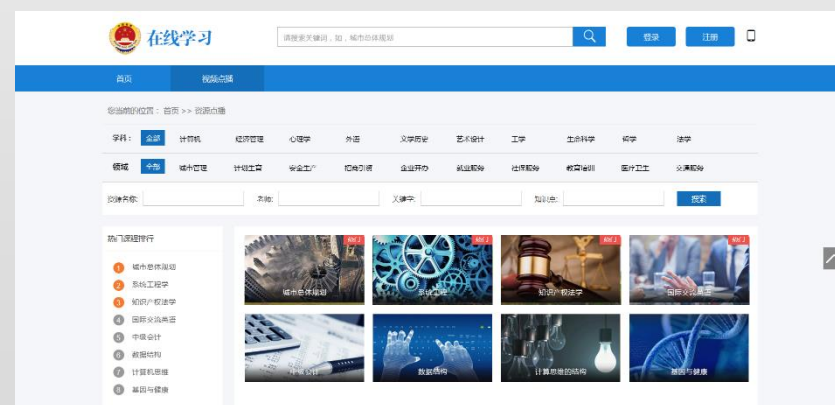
在线学习

请搜索关键词，如，城市总体规划

登录 注册

首页 视频点播

您当前的位置：首页 >> 资源点播

学科： 全部 计算机 经济管理 心理学 外语 文学历史 艺术设计 工学 生命科学 哲学 法学

领域： 全部 城市管理 计划生育 安全生产 招商引资 企业开办 就业服务 社保服务 教育培训 医疗卫生 交通服务

资源名称： 本位： 关键字： 知识点： 搜索

热门课程排行

1 城市总体规划
2 系统工程学
3 知识产权法学
4 国际交流英语
5 中级会计
6 数据结构
7 计算机思维
8 基因与健康

城市总体规划
系统工程
知识产权法学
国际交流英语
中级会计
数据结构
计算思维的结构
基因与健康